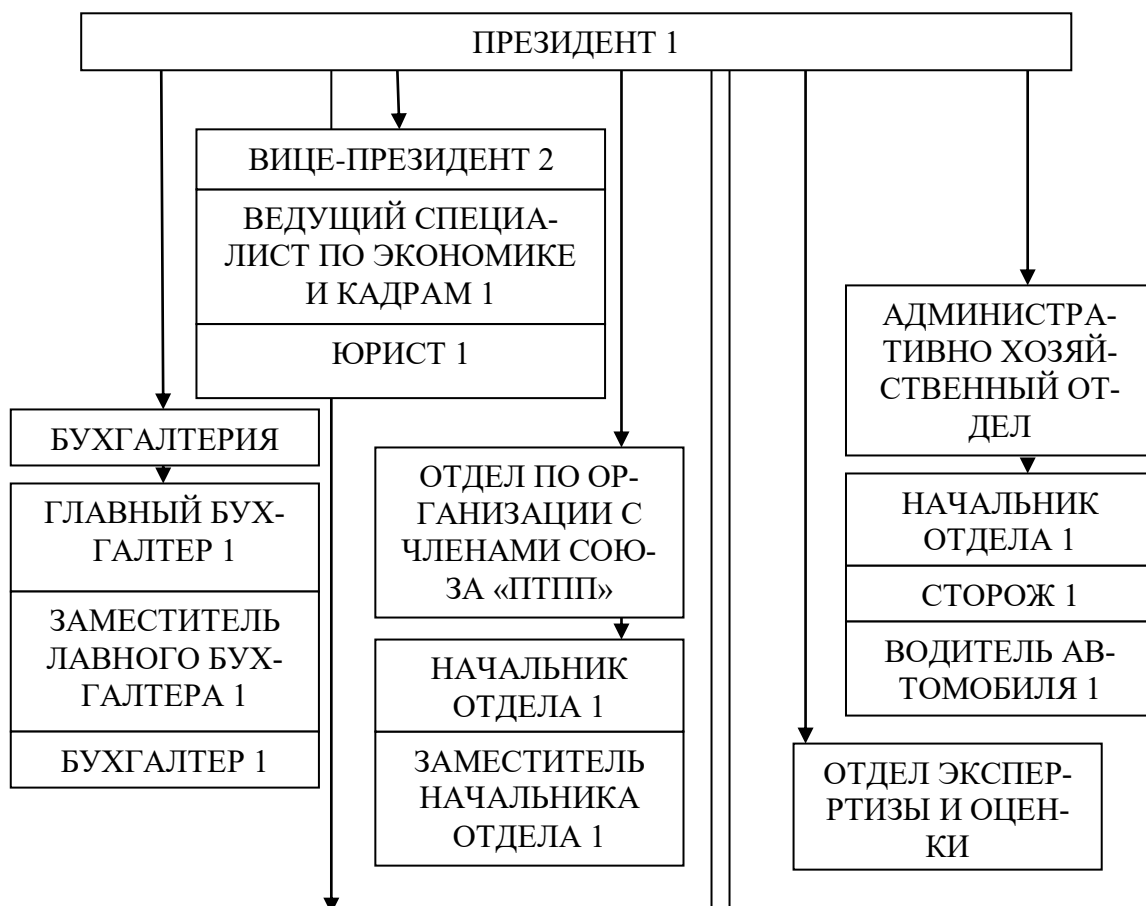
ПРЕЗИДЕНТ 1

ВИЦЕ-ПРЕЗИДЕНТ 2

ВЕДУЩИЙ СПЕЦИАЛИСТ ПО ЭКОНОМИКЕ И КАДРАМ 1

ЮРИСТ 1

БУХГАЛТЕРИЯ

ГЛАВНЫЙ БУХГАЛТЕР 1

ЗАМЕСТИТЕЛЬ ЛАВНОГО БУХГАЛТЕРА 1

БУХГАЛТЕР 1

ОТДЕЛ ПО ОРГАНИЗАЦИИ С ЧЛЕНАМИ СОЮЗА «ПТПП»

НАЧАЛЬНИК ОТДЕЛА 1

ЗАМЕСТИТЕЛЬ НАЧАЛЬНИКА ОТДЕЛА 1

АДМИНИСТРАТИВНО ХОЗЯЙСТВЕННЫЙ ОТДЕЛ

НАЧАЛЬНИК ОТДЕЛА 1

СТОРОЖ 1

ВОДИТЕЛЬ АВТОМОБИЛЯ 1

ОТДЕЛ ЭКСПЕРРТИЗЫ И ОЦЕНКИ